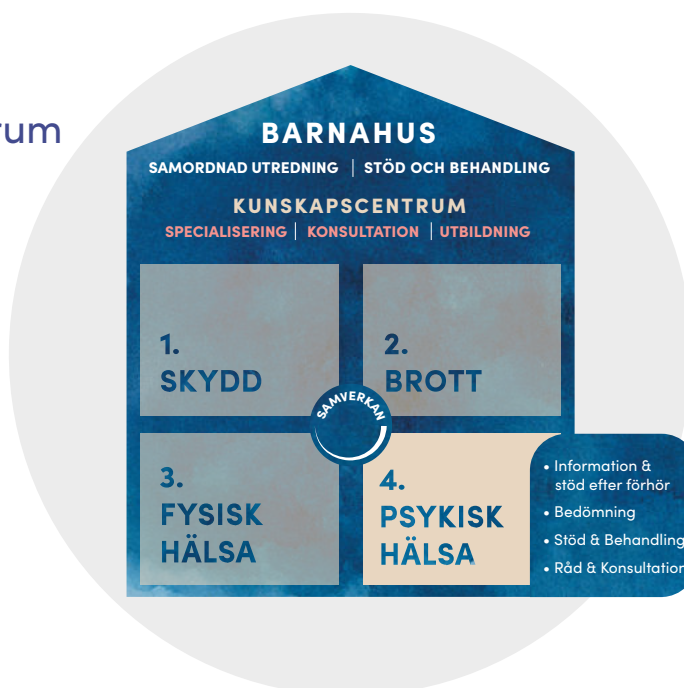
rum

BARNAHUS

SAMORDNAD UTREDNING | STÖD OCH BEHANDLING

KUNSKAPSCENTRUM

SPECIALISERING | KONSULTATION | UTBILDNING

1. SKYDD

2. BROTT

SAMVERKAN

3. FYSISK HÄLSA

4. PSYKISK HÄLSA

• Information & stöd efter förhör
• Bedömning
• Stöd & Behandling
• Råd & Konsultatio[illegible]